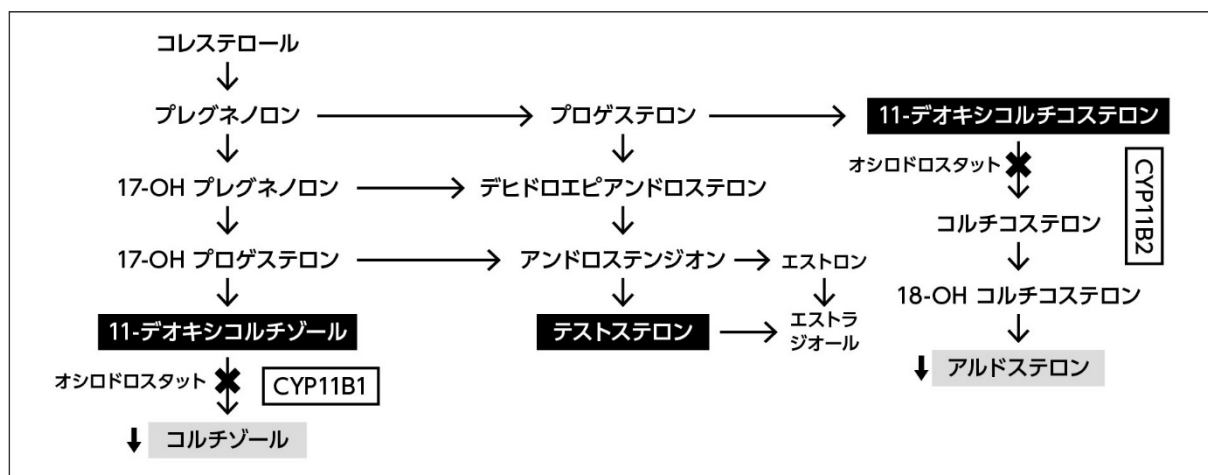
コレステロール

プレグネノロン

プロゲステロン

11-デオキシコルチコステロン

17-OH プレグネノロン

デヒドロエピアンドロステロン

オシロドロスタット

CYP11B2

コルチコステロン

17-OH プロゲステロン

アンドロステンジオン

エストロン

18-OH コルチコステロン

11-デオキシコルチゾール

テストステロン

エストラジオール

アルドステロン

オシロドロスタット

CYP11B1

コルチゾール